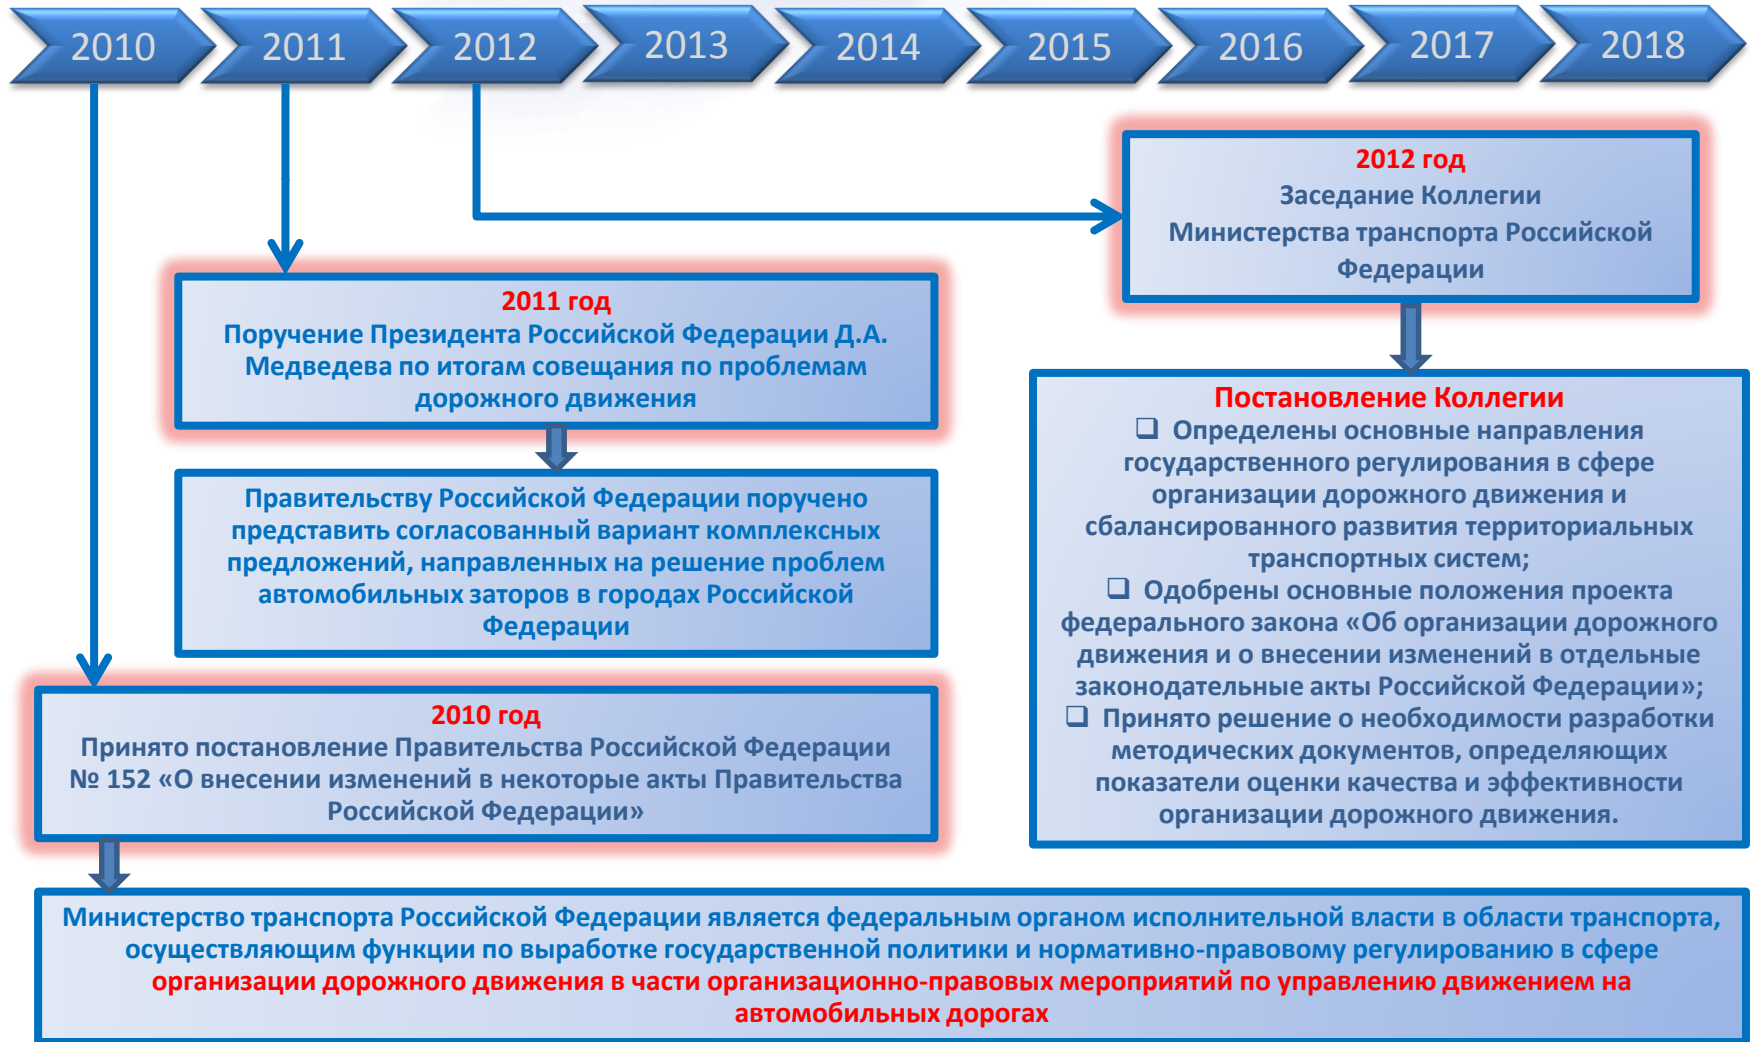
2010 2011 2012 2013 2014 2015 2016 2017 2018

2012 год
Заседание Коллегии Министерства транспорта Российской Федерации

2011 год
Поручение Президента Российской Федерации Д.А. Медведева по итогам совещания по проблемам дорожного движения

Правительству Российской Федерации поручено представить согласованный вариант комплексных предложений, направленных на решение проблем автомобильных заторов в городах Российской Федерации

Постановление Коллегии
❑ Определены основные направления государственного регулирования в сфере организации дорожного движения и сбалансированного развития территориальных транспортных систем;
❑ Одобрены основные положения проекта федерального закона «Об организации дорожного движения и о внесении изменений в отдельные законодательные акты Российской Федерации»;
❑ Принято решение о необходимости разработки методических документов, определяющих показатели оценки качества и эффективности организации дорожного движения.

2010 год
Принято постановление Правительства Российской Федерации № 152 «О внесении изменений в некоторые акты Правительства Российской Федерации»

Министерство транспорта Российской Федерации является федеральным органом исполнительной власти в области транспорта, осуществляющим функции по выработке государственной политики и нормативно-правовому регулированию в сфере организации дорожного движения в части организационно-правовых мероприятий по управлению движением на автомобильных дорогах